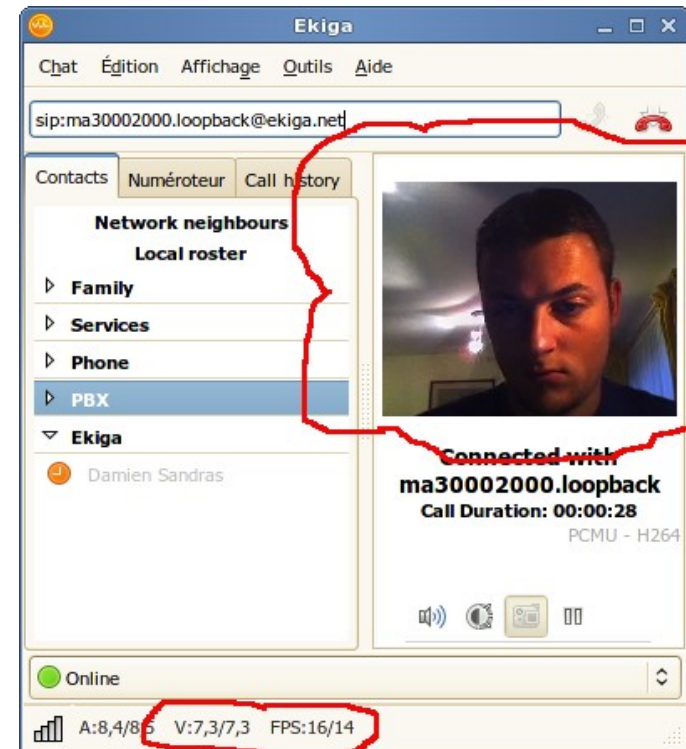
Ekiga

Chat Édition Affichage Outils Aide

sip:ma30002000.loopback@ekiga.net

Contacts Numéroteur Call history

Network neighbours

Local roster

Family

Services

Phone

PBX

Ekiga

Damien Sandras

Connected with ma30002000.loopback

Call Duration: 00:00:28

PCMU - H264

Online

A:8,4/86 V:7,3/7,3 FPS:16/14